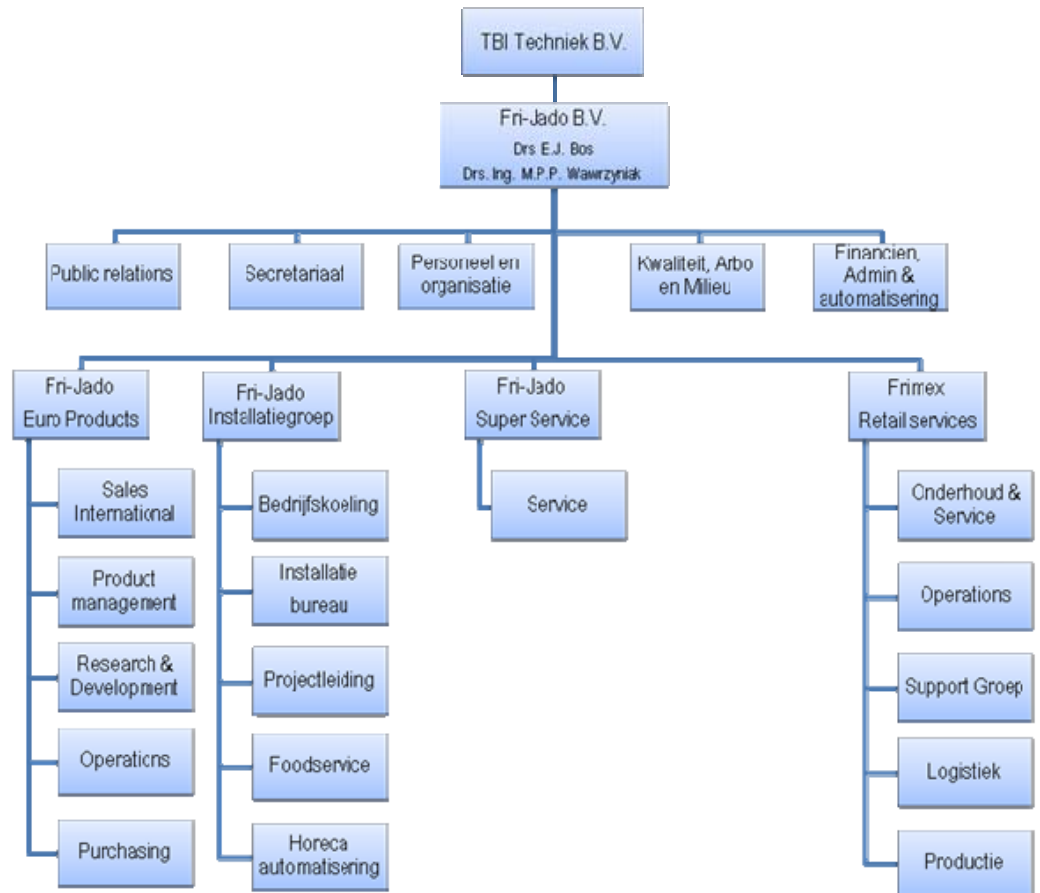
TBI Techniek B.V.

Fri-Jado B.V.
Drs E.J. Bos
Drs. Ing. M.P.P. Wawrzyniak

Public relations

Secretariaal

Personeel en organisatie

Kwaliteit, Arbo en Milieu

Financien, Admin & automatisering

Fri-Jado Euro Products

Sales International

Product management

Research & Development

Operations

Purchasing

Fri-Jado Installatiegroep

Bedrijfskoeling

Installatie bureau

Projectleiding

Foodservice

Horeca automatisering

Fri-Jado Super Service

Service

Frimex Retail services

Onderhoud & Service

Operations

Support Groep

Logistiek

Productie